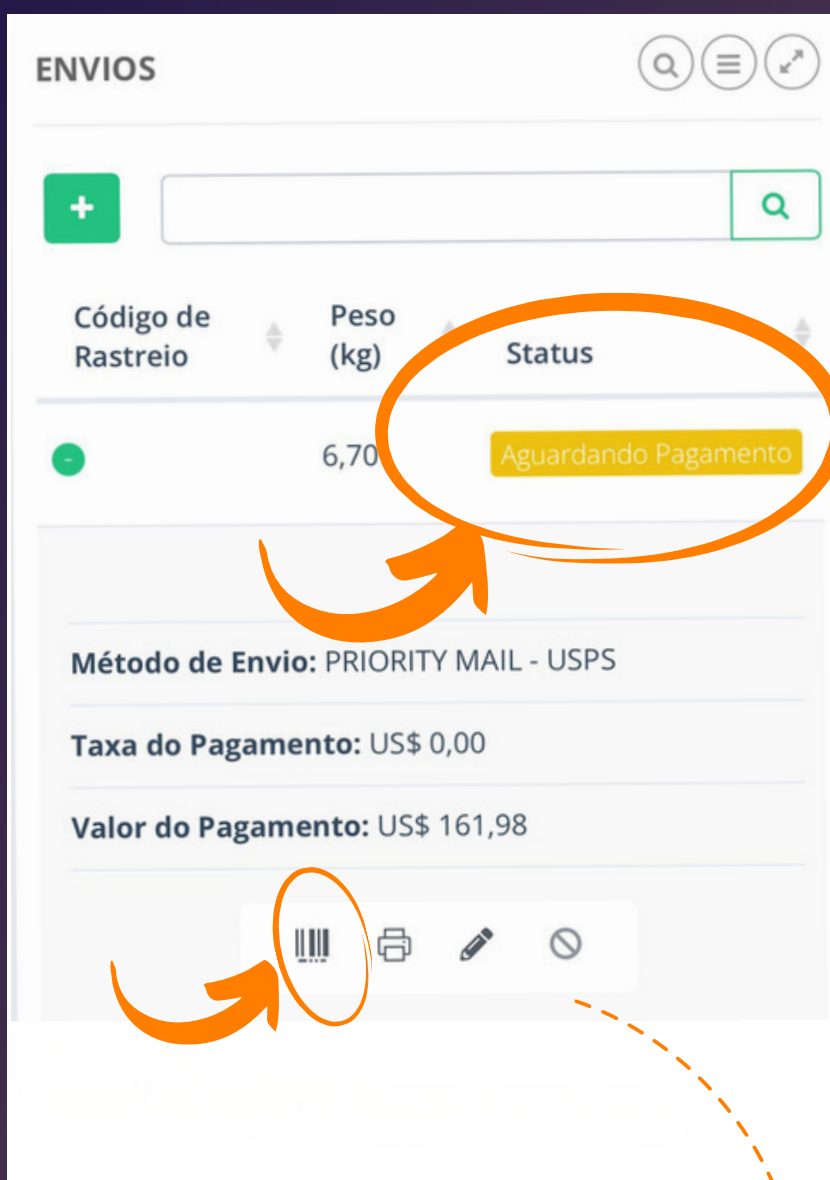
ENVIOS

+

| Código de Rastreio | Peso (kg) | Status |
|---|---|---|
| - | 6,70 | Aguardando Pagamento |

Método de Envio: PRIORITY MAIL - USPS

Taxa do Pagamento: US$ 0,00

Valor do Pagamento: US$ 161,98